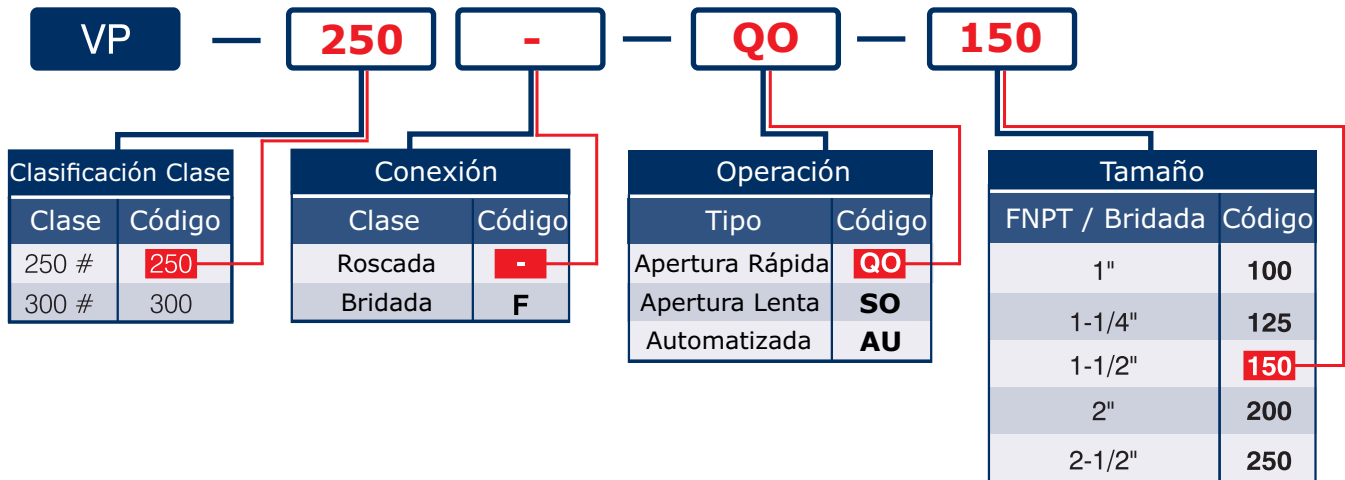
VP — 250 - — QO — 150

Clasificación Clase

| Clase | Código |
|---|---|
| 250 # | 250 |
| 300 # | 300 |

Conexión

| Clase | Código |
|---|---|
| Roscada | - |
| Bridada | F |

Operación

| Tipo | Código |
|---|---|
| Apertura Rápida | QO |
| Apertura Lenta | SO |
| Automatizada | AU |

Tamaño

| FNPT / Bridada | Código |
|---|---|
| 1" | 100 |
| 1-1/4" | 125 |
| 1-1/2" | 150 |
| 2" | 200 |
| 2-1/2" | 250 |